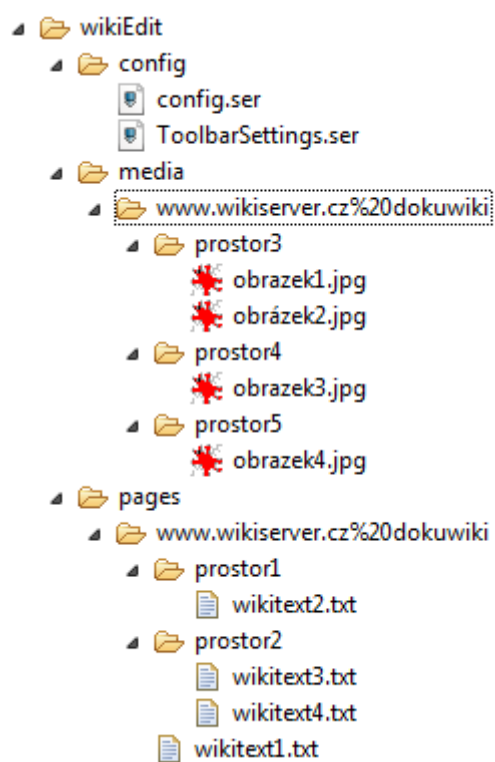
wikiEdit
config
config.ser
ToolbarSettings.ser
media
www.wikiserver.cz%20dokuwiki
prostor3
obrazek1.jpg
obrázek2.jpg
prostor4
obrazek3.jpg
prostor5
obrazek4.jpg
pages
www.wikiserver.cz%20dokuwiki
prostor1
wikitext2.txt
prostor2
wikitext3.txt
wikitext4.txt
wikitext1.txt